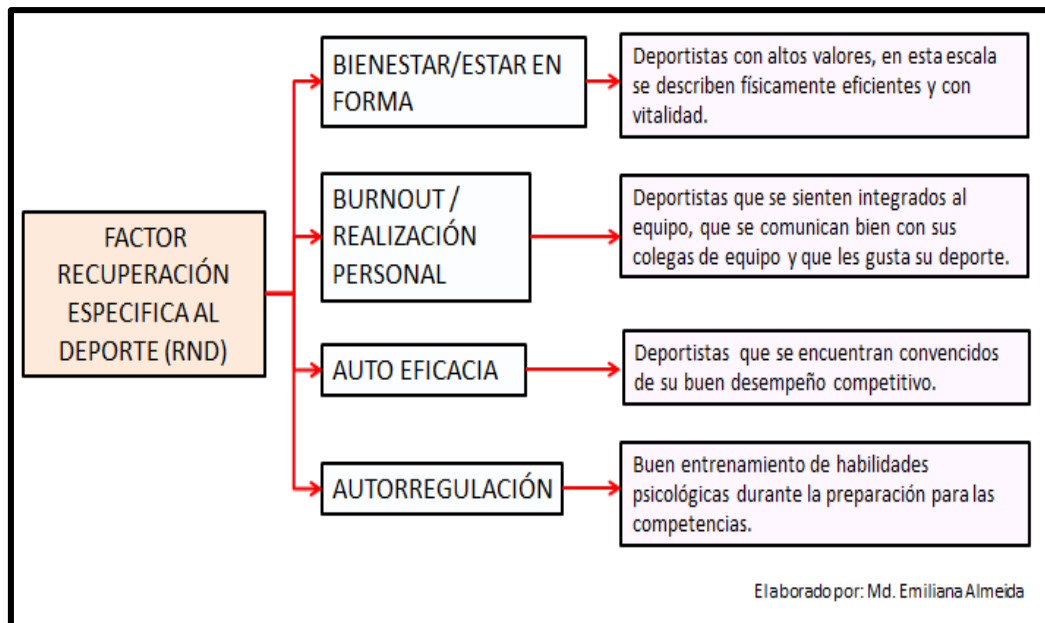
FACTOR RECUPERACIÓN ESPECIFICA AL DEPORTE (RND)

BIENESTAR/ESTAR EN FORMA

Deportistas con altos valores, en esta escala se describen físicamente eficientes y con vitalidad.

BURNOUT / REALIZACIÓN PERSONAL

Deportistas que se sienten integrados al equipo, que se comunican bien con sus colegas de equipo y que les gusta su deporte.

AUTO EFICACIA

Deportistas que se encuentran convencidos de su buen desempeño competitivo.

AUTORREGULACIÓN

Buen entrenamiento de habilidades psicológicas durante la preparación para las competencias.

Elaborado por: Md. Emiliana Almeida